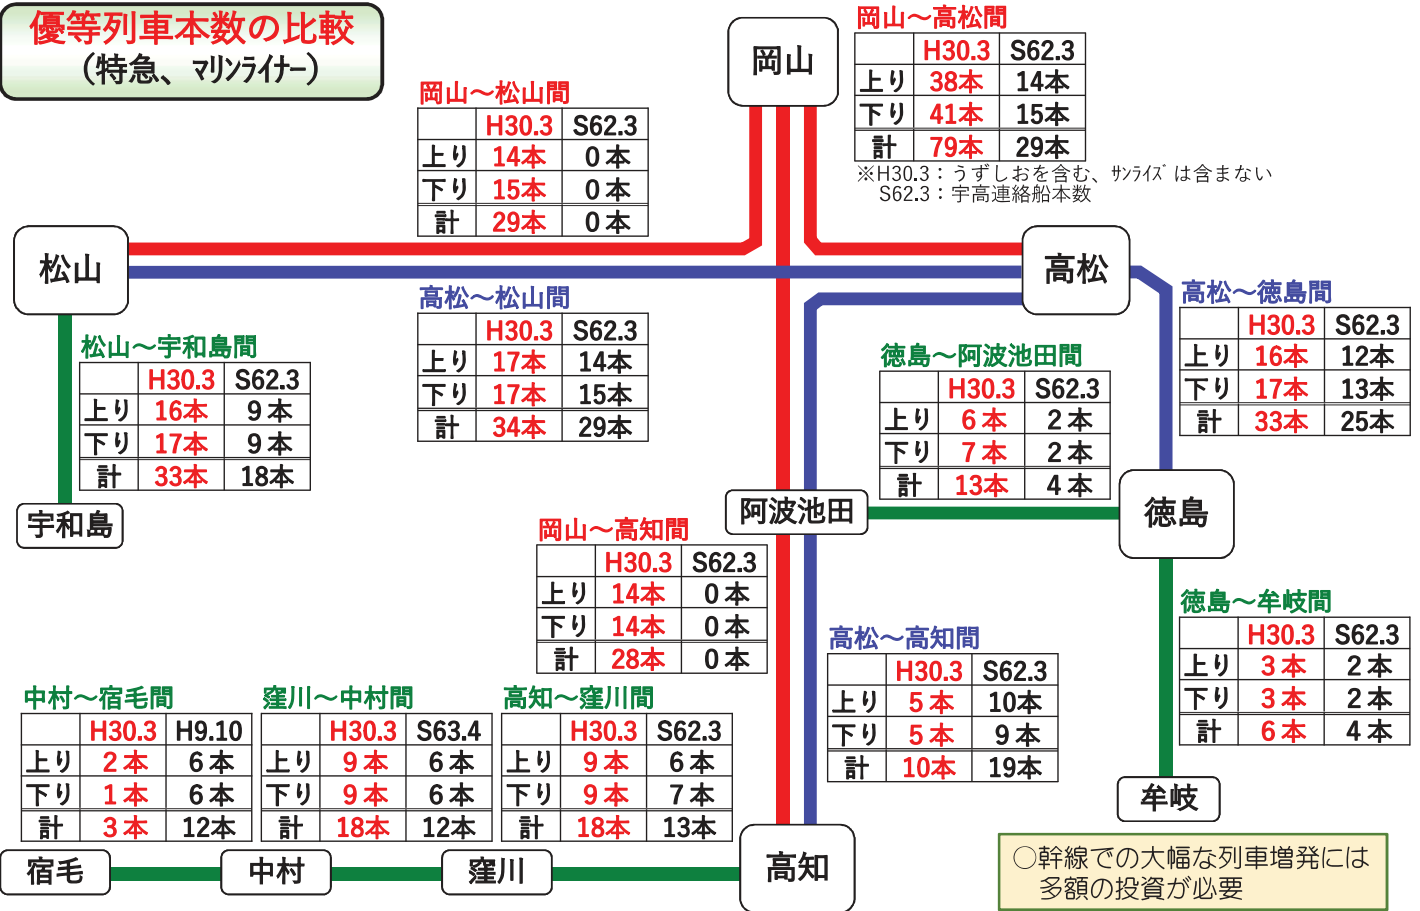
優等列車本数の比較
（特急、マリンライナー）

岡山

岡山～高松間

| | H30.3 | S62.3 |
|---|---|---|
| 上り | 38本 | 14本 |
| 下り | 41本 | 15本 |
| 計 | 79本 | 29本 |

※H30.3：うずしおを含む、サンライズ は含まない
S62.3：宇高連絡船本数

岡山～松山間

| | H30.3 | S62.3 |
|---|---|---|
| 上り | 14本 | 0本 |
| 下り | 15本 | 0本 |
| 計 | 29本 | 0本 |

松山

高松

高松～松山間

| | H30.3 | S62.3 |
|---|---|---|
| 上り | 17本 | 14本 |
| 下り | 17本 | 15本 |
| 計 | 34本 | 29本 |

高松～徳島間

| | H30.3 | S62.3 |
|---|---|---|
| 上り | 16本 | 12本 |
| 下り | 17本 | 13本 |
| 計 | 33本 | 25本 |

松山～宇和島間

| | H30.3 | S62.3 |
|---|---|---|
| 上り | 16本 | 9本 |
| 下り | 17本 | 9本 |
| 計 | 33本 | 18本 |

徳島～阿波池田間

| | H30.3 | S62.3 |
|---|---|---|
| 上り | 6本 | 2本 |
| 下り | 7本 | 2本 |
| 計 | 13本 | 4本 |

宇和島

阿波池田

徳島

岡山～高知間

| | H30.3 | S62.3 |
|---|---|---|
| 上り | 14本 | 0本 |
| 下り | 14本 | 0本 |
| 計 | 28本 | 0本 |

徳島～牟岐間

| | H30.3 | S62.3 |
|---|---|---|
| 上り | 3本 | 2本 |
| 下り | 3本 | 2本 |
| 計 | 6本 | 4本 |

高松～高知間

| | H30.3 | S62.3 |
|---|---|---|
| 上り | 5本 | 10本 |
| 下り | 5本 | 9本 |
| 計 | 10本 | 19本 |

中村～宿毛間

| | H30.3 | H9.10 |
|---|---|---|
| 上り | 2本 | 6本 |
| 下り | 1本 | 6本 |
| 計 | 3本 | 12本 |

窪川～中村間

| | H30.3 | S63.4 |
|---|---|---|
| 上り | 9本 | 6本 |
| 下り | 9本 | 6本 |
| 計 | 18本 | 12本 |

高知～窪川間

| | H30.3 | S62.3 |
|---|---|---|
| 上り | 9本 | 6本 |
| 下り | 9本 | 7本 |
| 計 | 18本 | 13本 |

牟岐

宿毛　中村　窪川　高知

○幹線での大幅な列車増発には多額の投資が必要